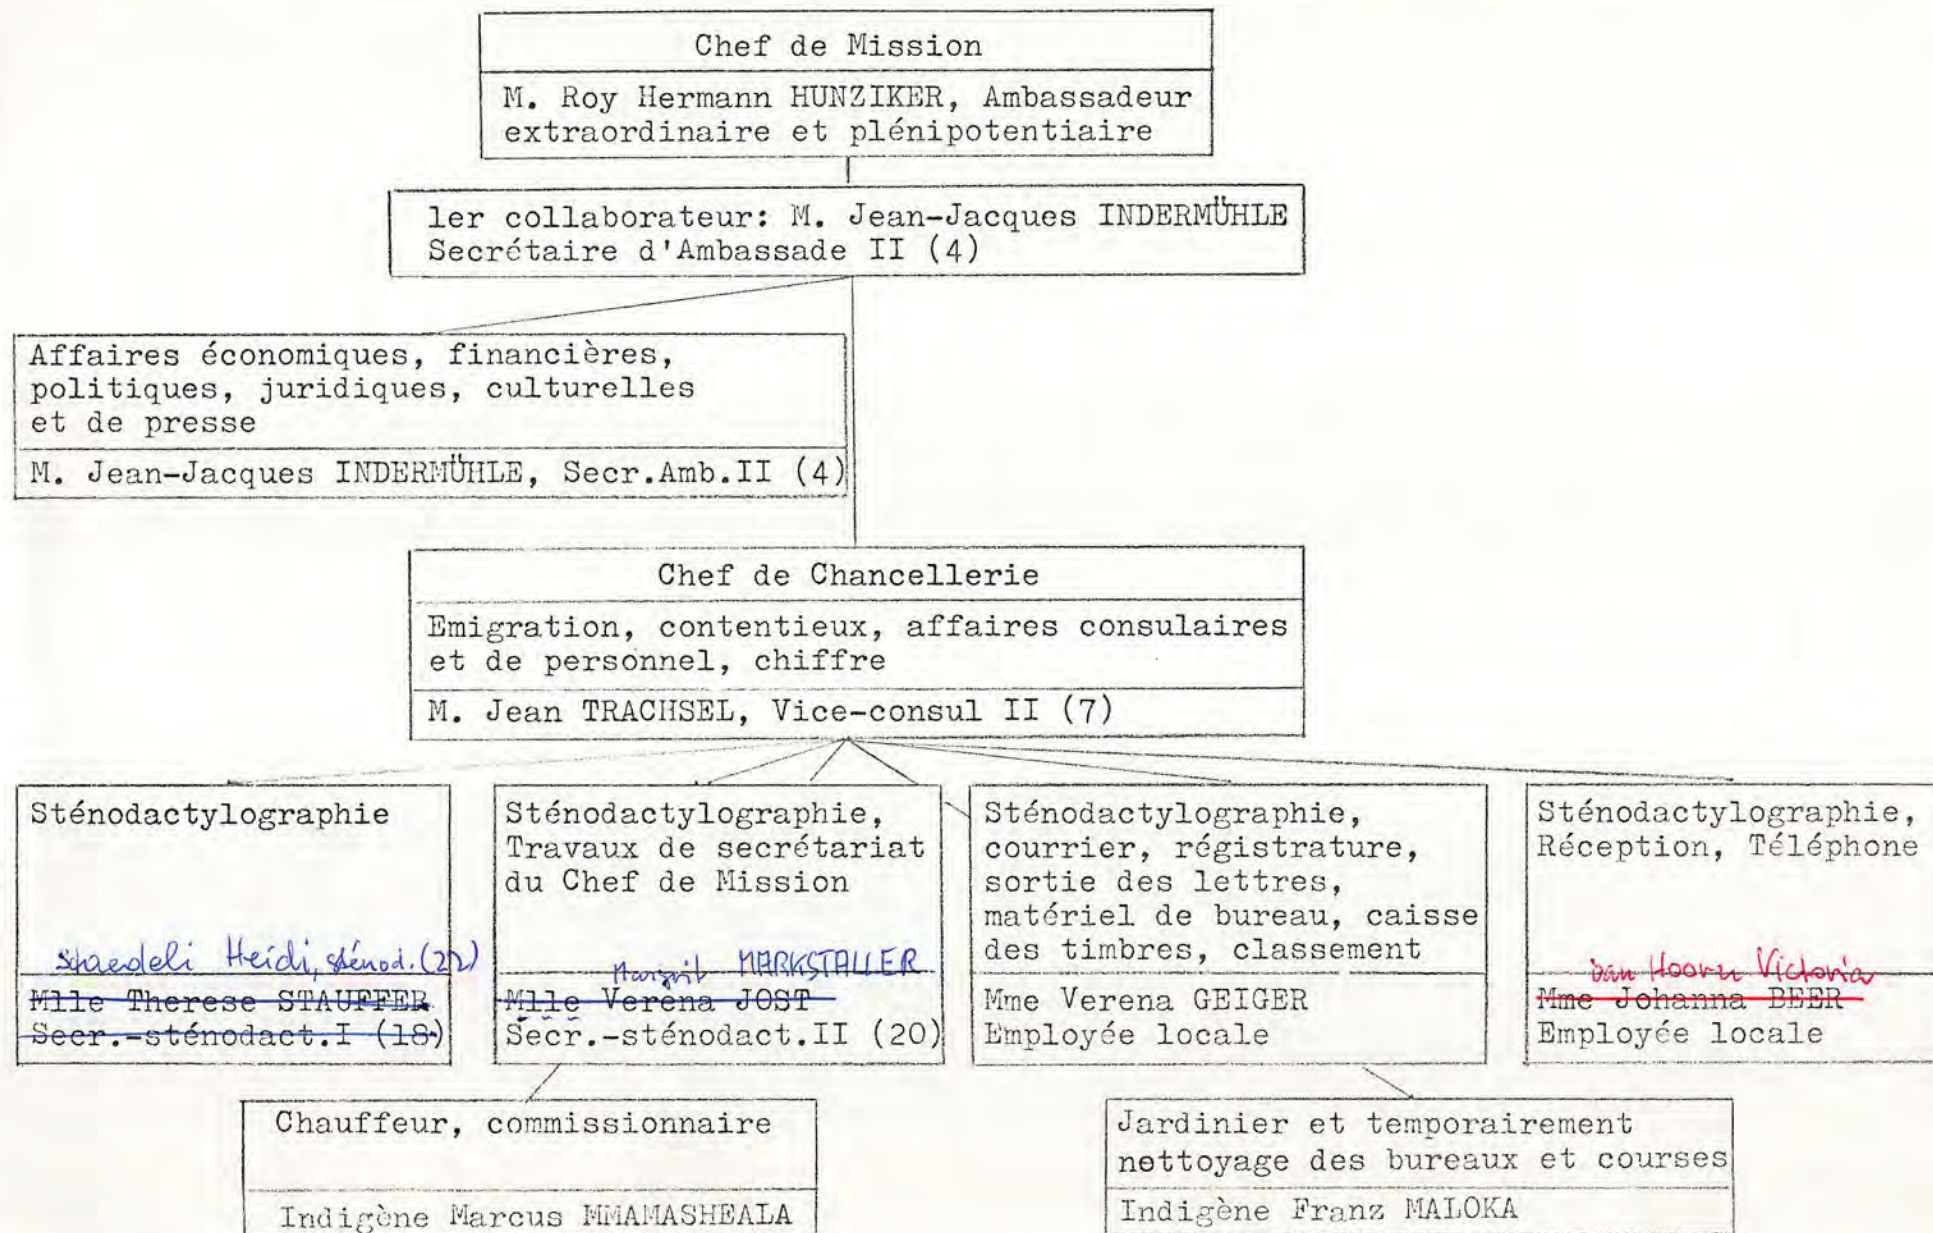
Chef de Mission

M. Roy Hermann HUNZIKER, Ambassadeur extraordinaire et plénipotentiaire

1er collaborateur: M. Jean-Jacques INDERMÜHLE Secrétaire d'Ambassade II (4)

Affaires économiques, financières, politiques, juridiques, culturelles et de presse

M. Jean-Jacques INDERMÜHLE, Secr.Amb.II (4)

Chef de Chancellerie

Emigration, contentieux, affaires consulaires et de personnel, chiffre

M. Jean TRACHSEL, Vice-consul II (7)

Sténodactylographie

Schaedeli Heidi, sténod. (22)

~~Mlle Therese STAUFFER~~
~~Secr.-sténodact.I (18)~~

Sténodactylographie, Travaux de secrétariat du Chef de Mission

Margrit MARKSTALLER

~~Mlle Verena JOST~~
Secr.-sténodact.II (20)

Sténodactylographie, courrier, régistrature, sortie des lettres, matériel de bureau, caisse des timbres, classement

Mme Verena GEIGER
Employée locale

Sténodactylographie, Réception, Téléphone

van Hooren Victoria

~~Mme Johanna BEER~~
Employée locale

Chauffeur, commissionnaire

Indigène Marcus MMAMASHEALA

Jardinier et temporairement nettoyage des bureaux et courses

Indigène Franz MALOKA